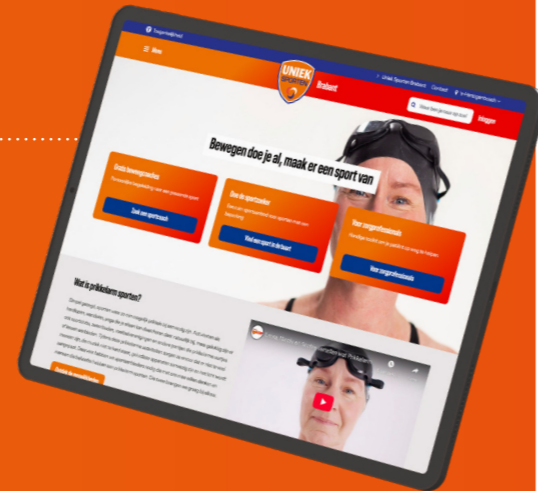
Toegankelijkheid

Menu

UNIEK SPORTEN

Brabant

Uniek Sporten Brabant Contact

Inloggen

Bewegen doe je al, maak er een sport van

Gratis beweegcoaches

Zoek een sportcoach

Doe de sportzoeker

Vind een sport in de buurt

Voor zorgprofessionals

Voor zorgprofessionals

Wat is prikkelarm sporten?

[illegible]